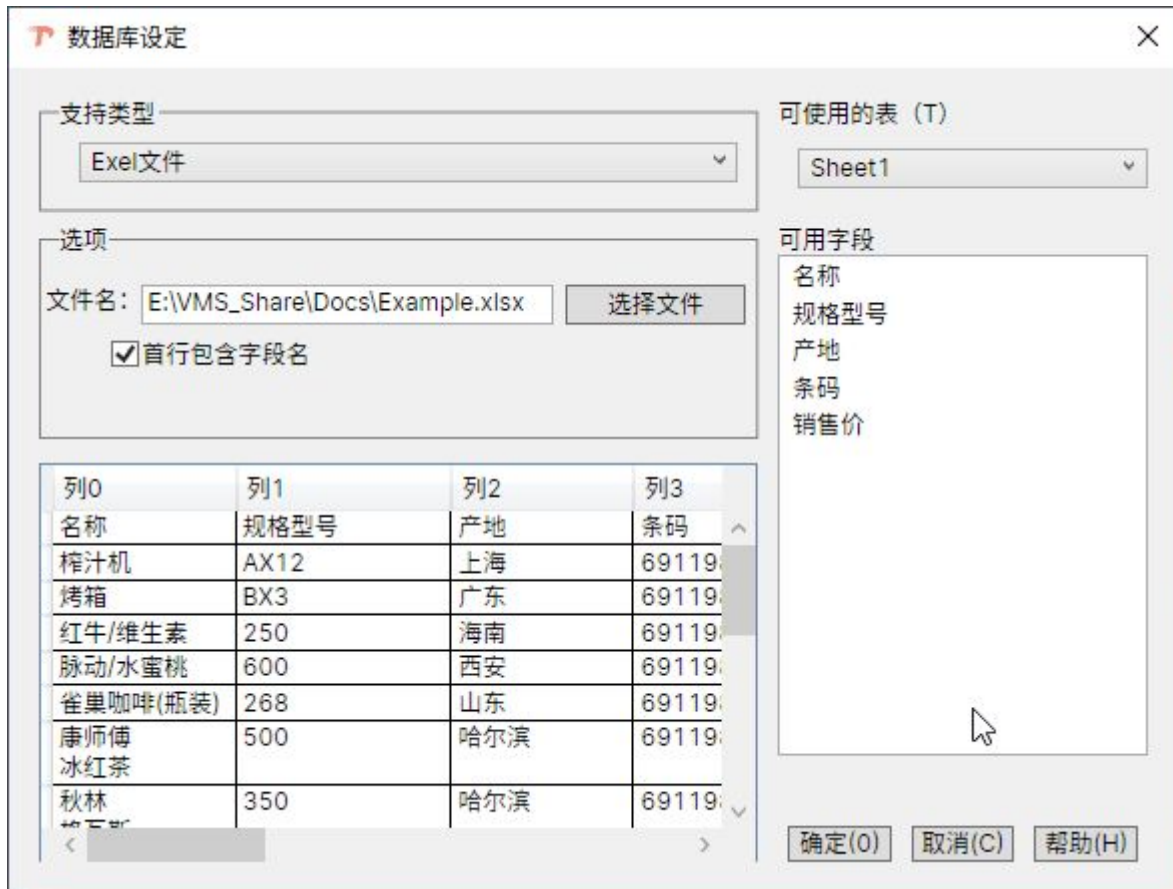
数据库设定

支持类型
Exel文件

选项
文件名：E:\VMS_Share\Docs\Example.xlsx 选择文件
首行包含字段名

| 列0 | 列1 | 列2 | 列3 |
|---|---|---|---|
| 名称 | 规格型号 | 产地 | 条码 |
| 榨汁机 | AX12 | 上海 | 69119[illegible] |
| 烤箱 | BX3 | 广东 | 69119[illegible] |
| 红牛/维生素 | 250 | 海南 | 69119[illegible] |
| 脉动/水蜜桃 | 600 | 西安 | 69119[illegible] |
| 雀巢咖啡(瓶装) | 268 | 山东 | 69119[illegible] |
| 康师傅 冰红茶 | 500 | 哈尔滨 | 69119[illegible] |
| 秋林 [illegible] | 350 | 哈尔滨 | 69119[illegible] |

可使用的表（T）
Sheet1

可用字段
名称
规格型号
产地
条码
销售价

确定(O) 取消(C) 帮助(H)